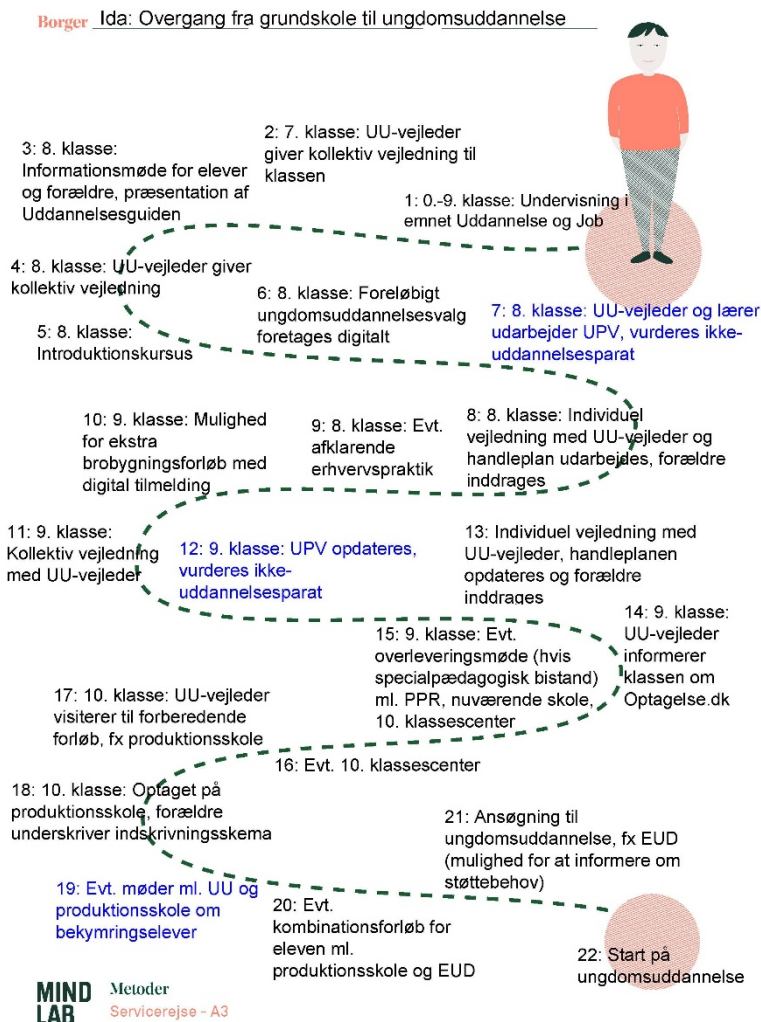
Borger Ida: Overgang fra grundskole til ungdomsuddannelse

3: 8. klasse: Informationsmøde for elever og forældre, præsentation af Uddannelsesguiden

2: 7. klasse: UU-vejleder giver kollektiv vejledning til klassen

1: 0.-9. klasse: Undervisning i emnet Uddannelse og Job

4: 8. klasse: UU-vejleder giver kollektiv vejledning

6: 8. klasse: Foreløbigt ungdomsuddannelsesvalg foretages digitalt

7: 8. klasse: UU-vejleder og lærer udarbejder UPV, vurderes ikke-uddannelsesparat

5: 8. klasse: Introduktionskursus

10: 9. klasse: Mulighed for ekstra brobygningsforløb med digital tilmelding

9: 8. klasse: Evt. afklarende erhvervspraktik

8: 8. klasse: Individuel vejledning med UU-vejleder og handleplan udarbejdes, forældre inddrages

11: 9. klasse: Kollektiv vejledning med UU-vejleder

12: 9. klasse: UPV opdateres, vurderes ikke-uddannelsesparat

13: Individuel vejledning med UU-vejleder, handleplanen opdateres og forældre inddrages

14: 9. klasse: UU-vejleder informerer klassen om Optagelse.dk

15: 9. klasse: Evt. overleveringsmøde (hvis specialpædagogisk bistand) ml. PPR, nuværende skole, 10. klassescenter

17: 10. klasse: UU-vejleder visiterer til forberedende forløb, fx produktionsskole

16: Evt. 10. klassescenter

18: 10. klasse: Optaget på produktionsskole, forældre underskriver indskrivningsskema

21: Ansøgning til ungdomsuddannelse, fx EUD (mulighed for at informere om støttebehov)

19: Evt. møder ml. UU og produktionsskole om bekymringselever

20: Evt. kombinationsforløb for eleven ml. produktionsskole og EUD

22: Start på ungdomsuddannelse

MIND LAB Metoder Servicerejse - A3